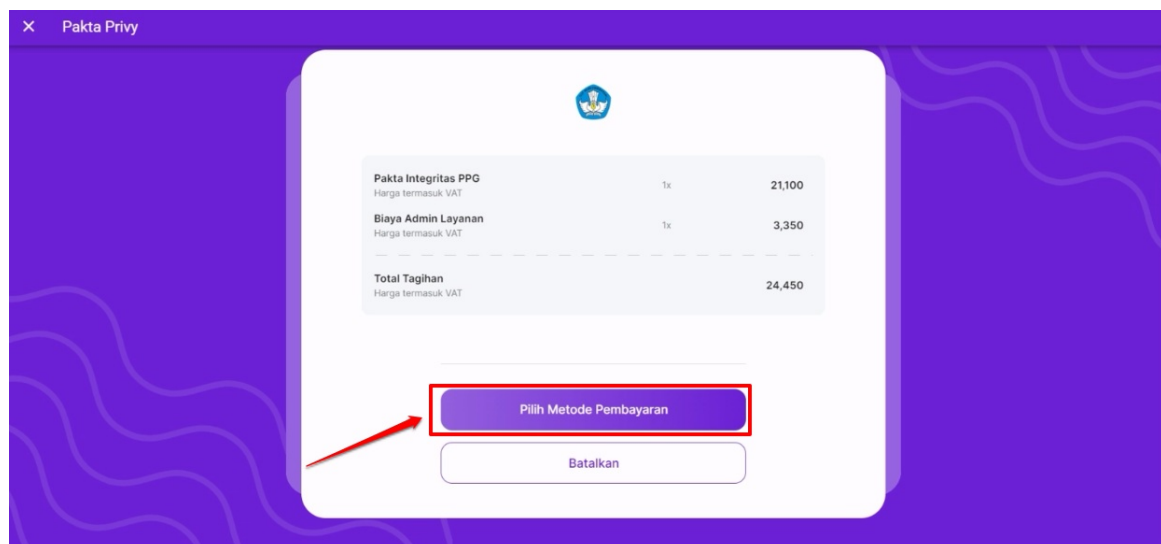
× Pakta Privy

| | | |
|---|---|---|
| Pakta Integritas PPG<br>Harga termasuk VAT | 1x | 21,100 |
| Biaya Admin Layanan<br>Harga termasuk VAT | 1x | 3,350 |
| Total Tagihan<br>Harga termasuk VAT | | 24,450 |

Pilih Metode Pembayaran

Batalkan